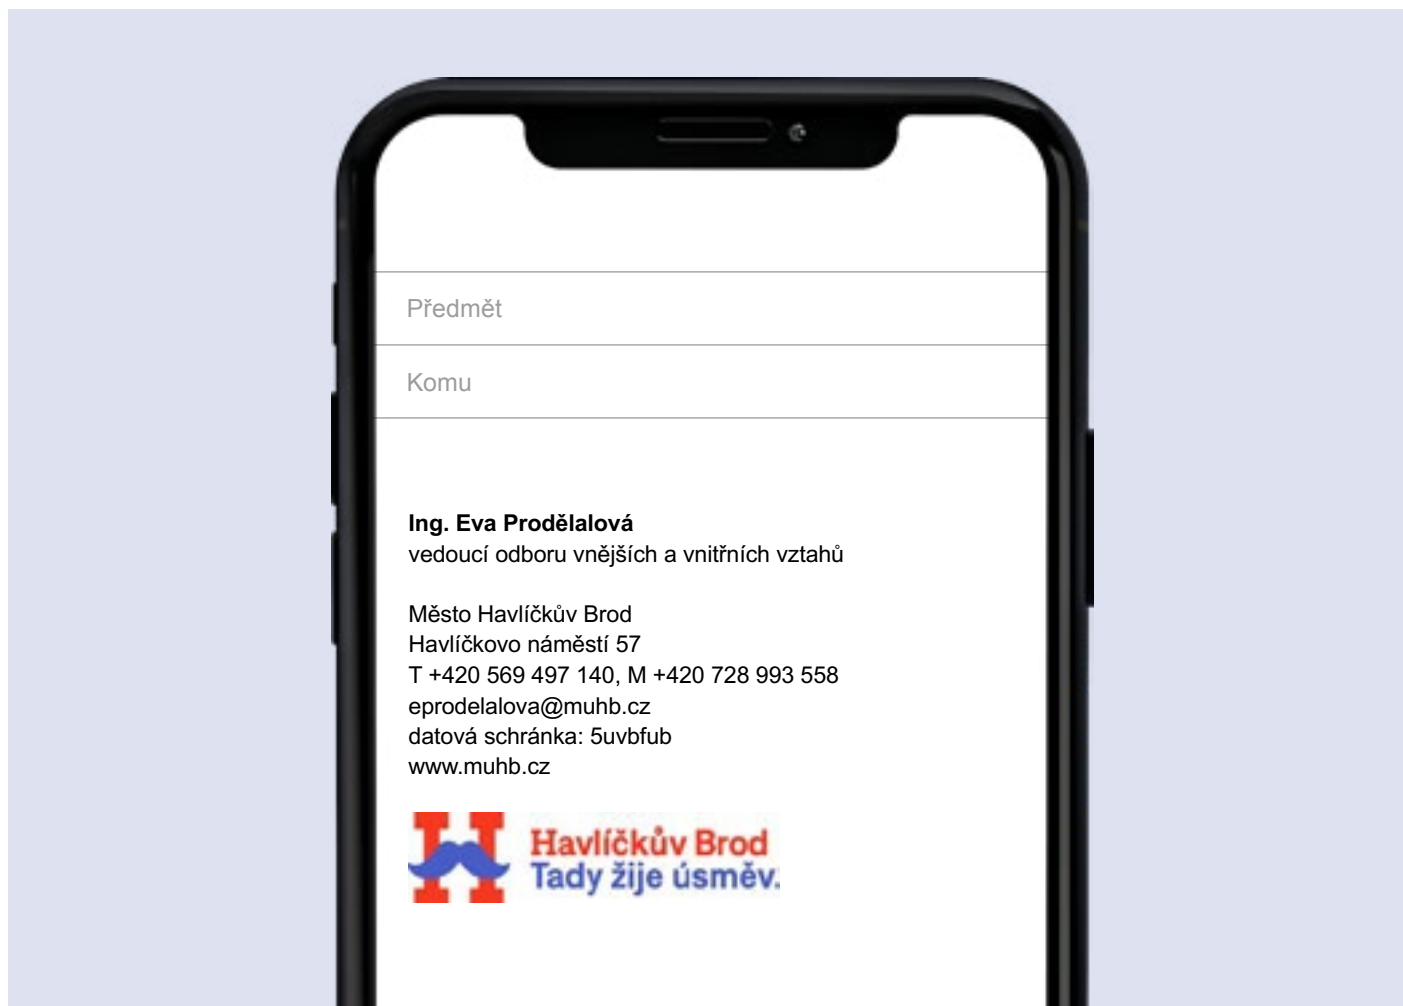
Předmět

Komu

**Ing. Eva Prodělalová**
vedoucí odboru vnějších a vnitřních vztahů

Město Havlíčkův Brod
Havlíčkovo náměstí 57
T +420 569 497 140, M +420 728 993 558
eprodelalova@muhb.cz
datová schránka: 5uvbfub
www.muhb.cz

Havlíčkův Brod
Tady žije úsměv.